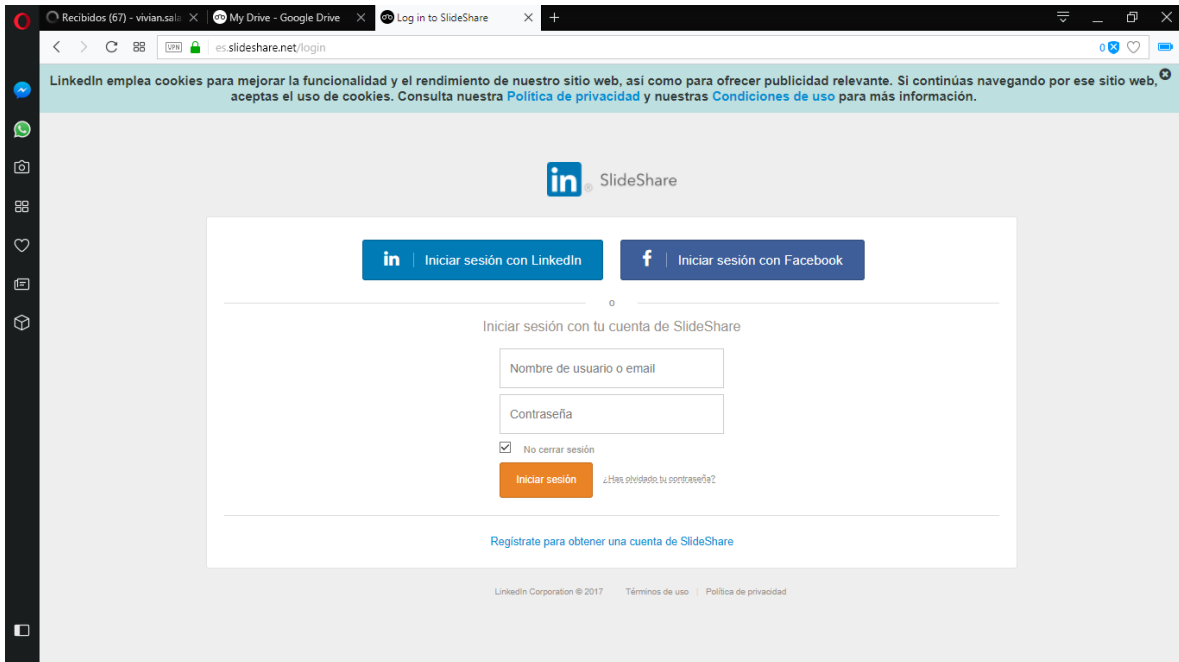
Recibidos (67) - vivian.sala
My Drive - Google Drive
Log in to SlideShare
+

VPN es.slideshare.net/login
0

LinkedIn emplea cookies para mejorar la funcionalidad y el rendimiento de nuestro sitio web, así como para ofrecer publicidad relevante. Si continúas navegando por ese sitio web, aceptas el uso de cookies. Consulta nuestra Política de privacidad y nuestras Condiciones de uso para más información.

in SlideShare

Iniciar sesión con LinkedIn
Iniciar sesión con Facebook

o

Iniciar sesión con tu cuenta de SlideShare

Nombre de usuario o email

Contraseña

No cerrar sesión

Iniciar sesión
¿Has olvidado tu contraseña?

Regístrate para obtener una cuenta de SlideShare

LinkedIn Corporation © 2017   Términos de uso   Política de privacidad